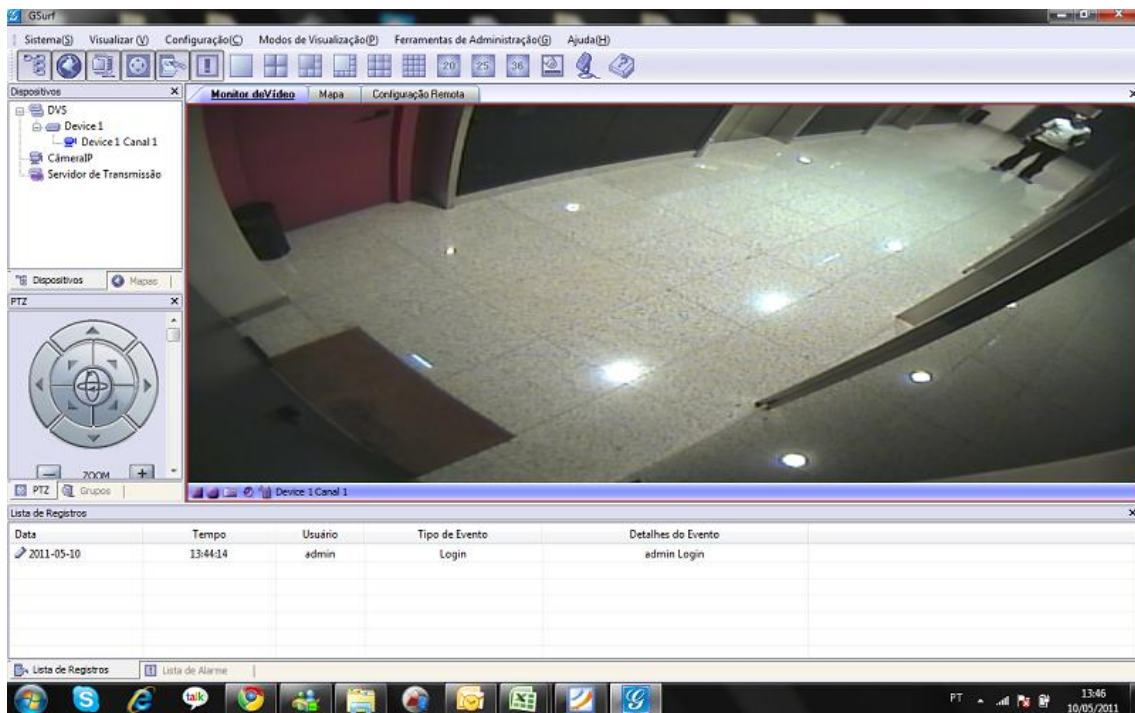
GSurf

Sistema(S) Visualizar (V) Configuração(C) Modos de Visualização(P) Ferramentas de Administração(G) Ajuda(H)

20 25 36

Dispositivos

DVS
Device 1
Device 1 Canal 1
CâmeraIP
Servidor de Transmissão

Dispositivos Mapas

PTZ

ZOOM

PTZ Grupos

Monitor deVídeo Mapa Configuração Remota

Device 1 Canal 1

Lista de Registros

| Data | Tempo | Usuário | Tipo de Evento | Detalhes do Evento |
|---|---|---|---|---|
| 2011-05-10 | 13:44:14 | admin | Login | admin Login |

Lista de Registros Lista de Alarme

talk

PT 13:46 10/05/2011